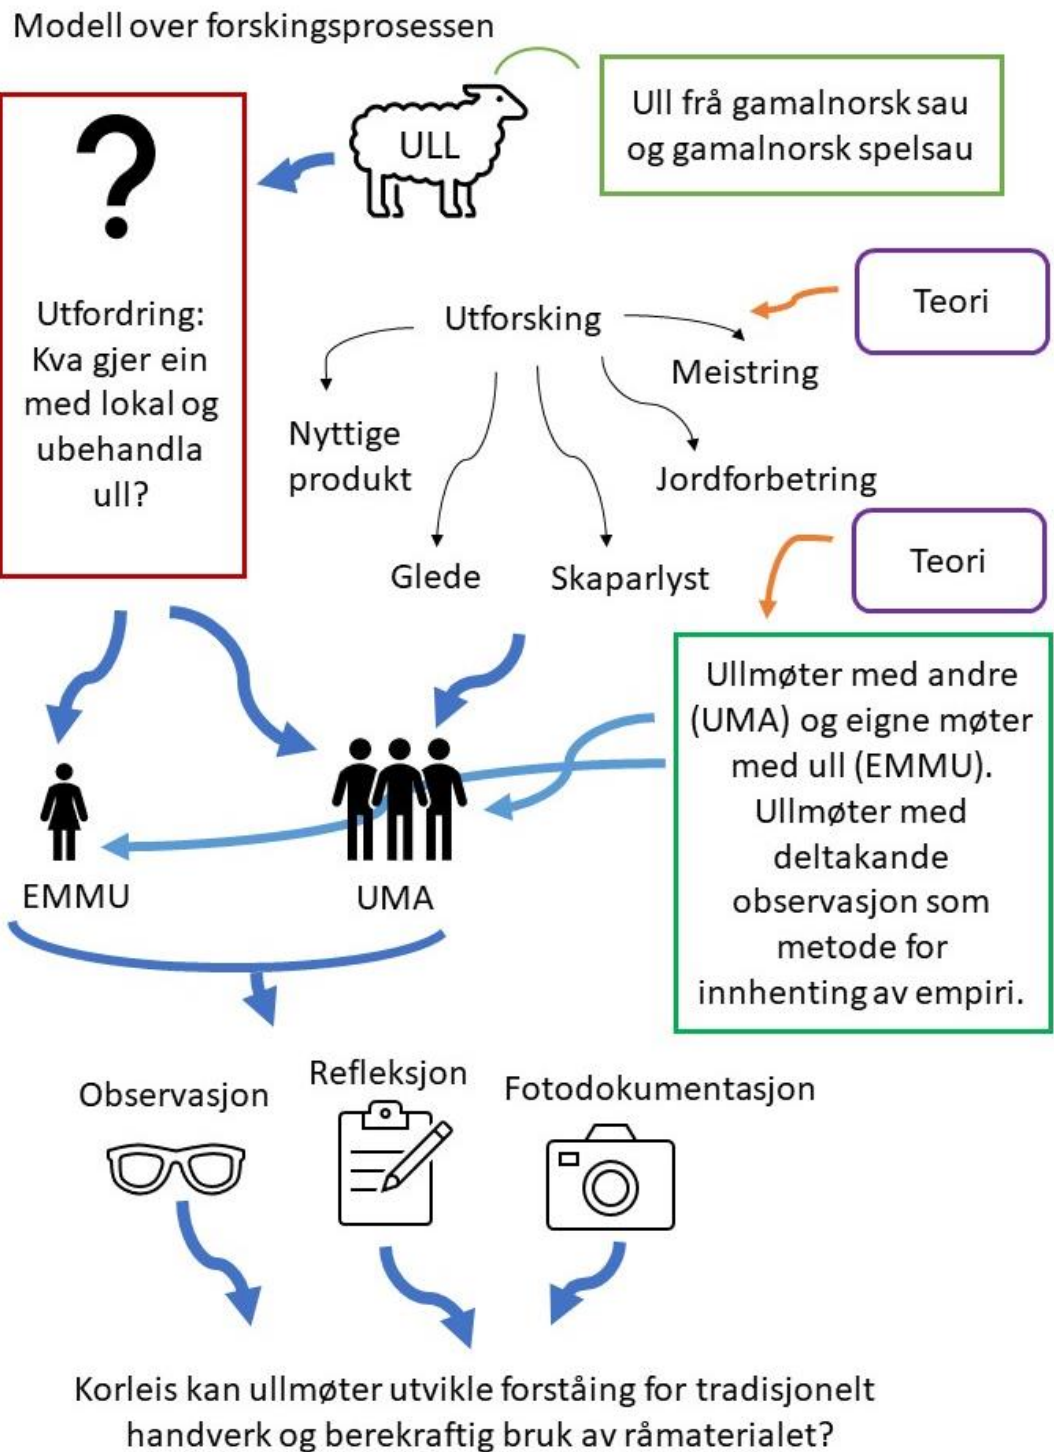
Modell over forskingsprosessen

?

Utfordring: Kva gjer ein med lokal og ubehandla ull?

ULL

Ull frå gamalnorsk sau og gamalnorsk spelsau

Teori

Utforsking

Meistring

Nyttige produkt

Jordforbetring

Glede

Skaparlyst

Teori

Ullmøter med andre (UMA) og eigne møter med ull (EMMU). Ullmøter med deltakande observasjon som metode for innhenting av empiri.

EMMU

UMA

Observasjon

Refleksjon

Fotodokumentasjon

Korleis kan ullmøter utvikle forståing for tradisjonelt handverk og berekraftig bruk av råmaterialet?